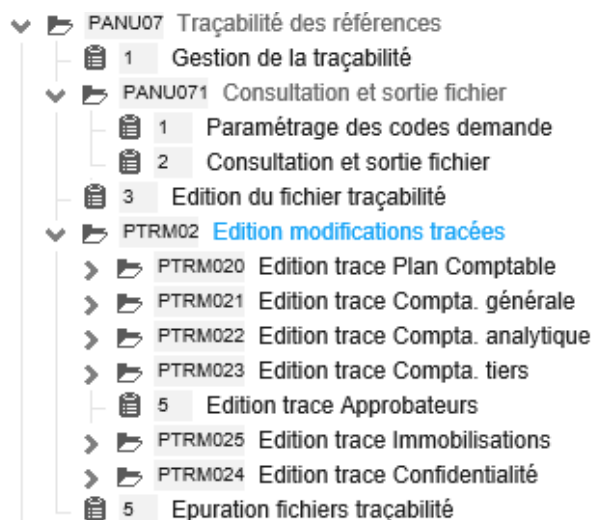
PANU07 Traçabilité des références
1 Gestion de la traçabilité
PANU071 Consultation et sortie fichier
1 Paramétrage des codes demande
2 Consultation et sortie fichier
3 Edition du fichier traçabilité
PTRM02 Edition modifications tracées
PTRM020 Edition trace Plan Comptable
PTRM021 Edition trace Compta. générale
PTRM022 Edition trace Compta. analytique
PTRM023 Edition trace Compta. tiers
5 Edition trace Approbateurs
PTRM025 Edition trace Immobilisations
PTRM024 Edition trace Confidentialité
5 Epuration fichiers traçabilité